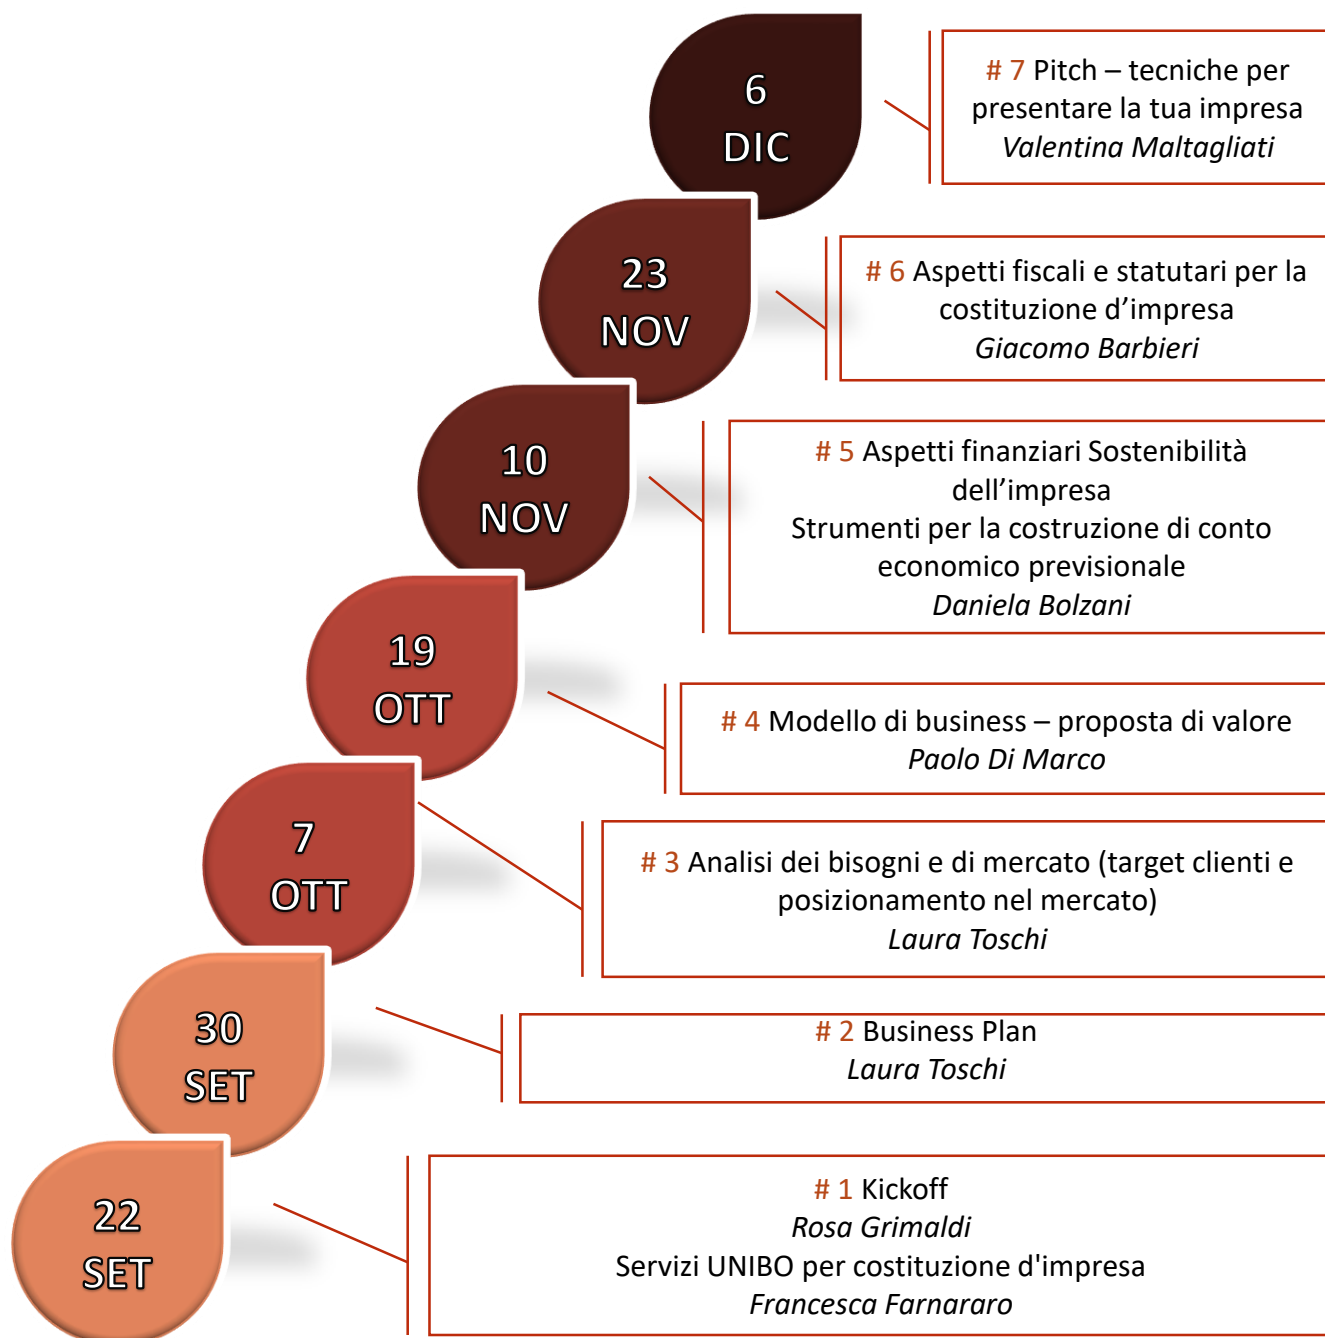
6
DIC

# 7 Pitch – tecniche per presentare la tua impresa
*Valentina Maltagliati*

23
NOV

# 6 Aspetti fiscali e statutari per la costituzione d'impresa
*Giacomo Barbieri*

10
NOV

# 5 Aspetti finanziari Sostenibilità dell'impresa
Strumenti per la costruzione di conto economico previsionale
*Daniela Bolzani*

19
OTT

# 4 Modello di business – proposta di valore
*Paolo Di Marco*

7
OTT

# 3 Analisi dei bisogni e di mercato (target clienti e posizionamento nel mercato)
*Laura Toschi*

30
SET

# 2 Business Plan
*Laura Toschi*

22
SET

# 1 Kickoff
*Rosa Grimaldi*
Servizi UNIBO per costituzione d'impresa
*Francesca Farnararo*